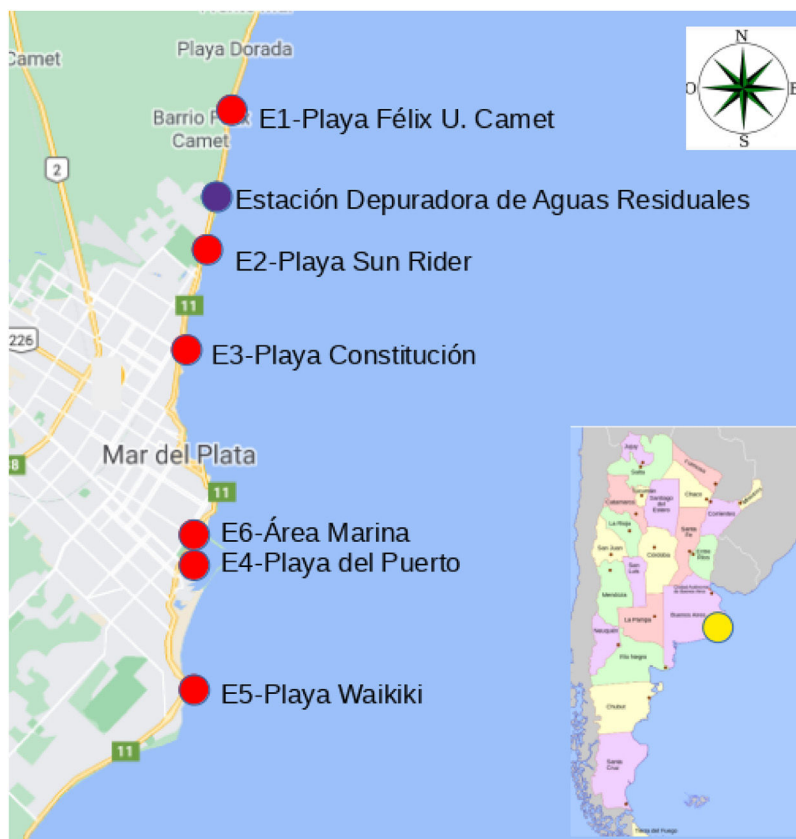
Playa Dorada

Camet

Barrio P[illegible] Camet

E1-Playa Félix U. Camet

N
O
E
S

2

Estación Depuradora de Aguas Residuales

E2-Playa Sun Rider

11

226

E3-Playa Constitución

Mar del Plata

88

11

E6-Área Marina

E4-Playa del Puerto

E5-Playa Waikiki

11

Jujuy
Salta
Formosa
Chaco
Catamarca
Tucumán
Santiago del Estero
Misiones
Corrientes
La Rioja
Santa Fe
San Juan
Córdoba
Entre Ríos
San Luis
Mendoza
Ciudad Autónoma de Buenos Aires
Buenos Aires
La Pampa
Neuquén
Río Negro
Chubut
Santa Cruz
Tierra del Fuego